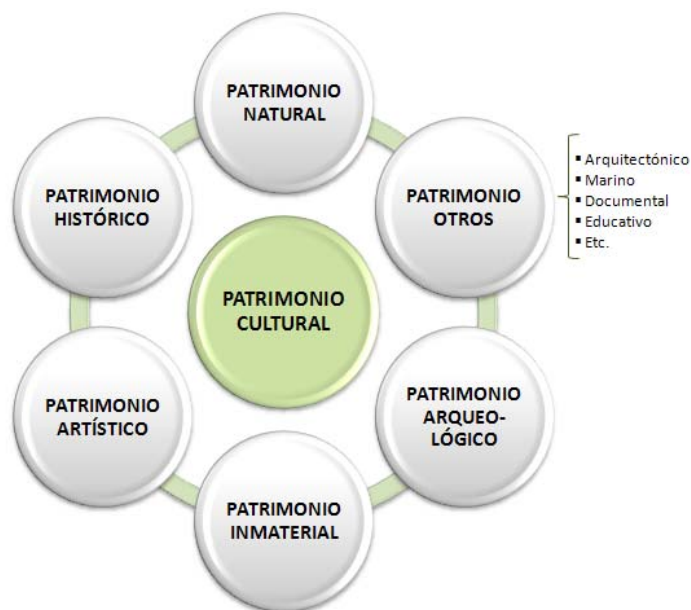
PATRIMONIO NATURAL

PATRIMONIO OTROS

- Arquitectónico
- Marino
- Documental
- Educativo
- Etc.

PATRIMONIO HISTÓRICO

PATRIMONIO CULTURAL

PATRIMONIO ARTÍSTICO

PATRIMONIO ARQUEO-LÓGICO

PATRIMONIO INMATERIAL